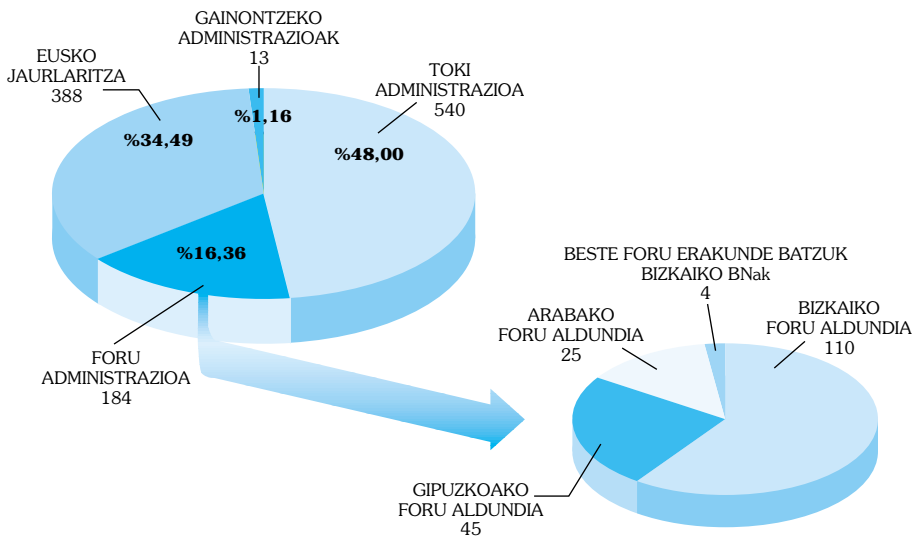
GAINONTZEKO ADMINISTRAZIOAK
13

EUSKO JAURLARITZA
388

TOKI ADMINISTRAZIOA
540

%34,49

%1,16

%48,00

%16,36

FORU ADMINISTRAZIOA
184

BESTE FORU ERAKUNDE BATZUK
BIZKAIKO BNak
4

ARABAKO FORU ALDUNDIA
25

BIZKAIKO FORU ALDUNDIA
110

GIPUZKOAKO FORU ALDUNDIA
45